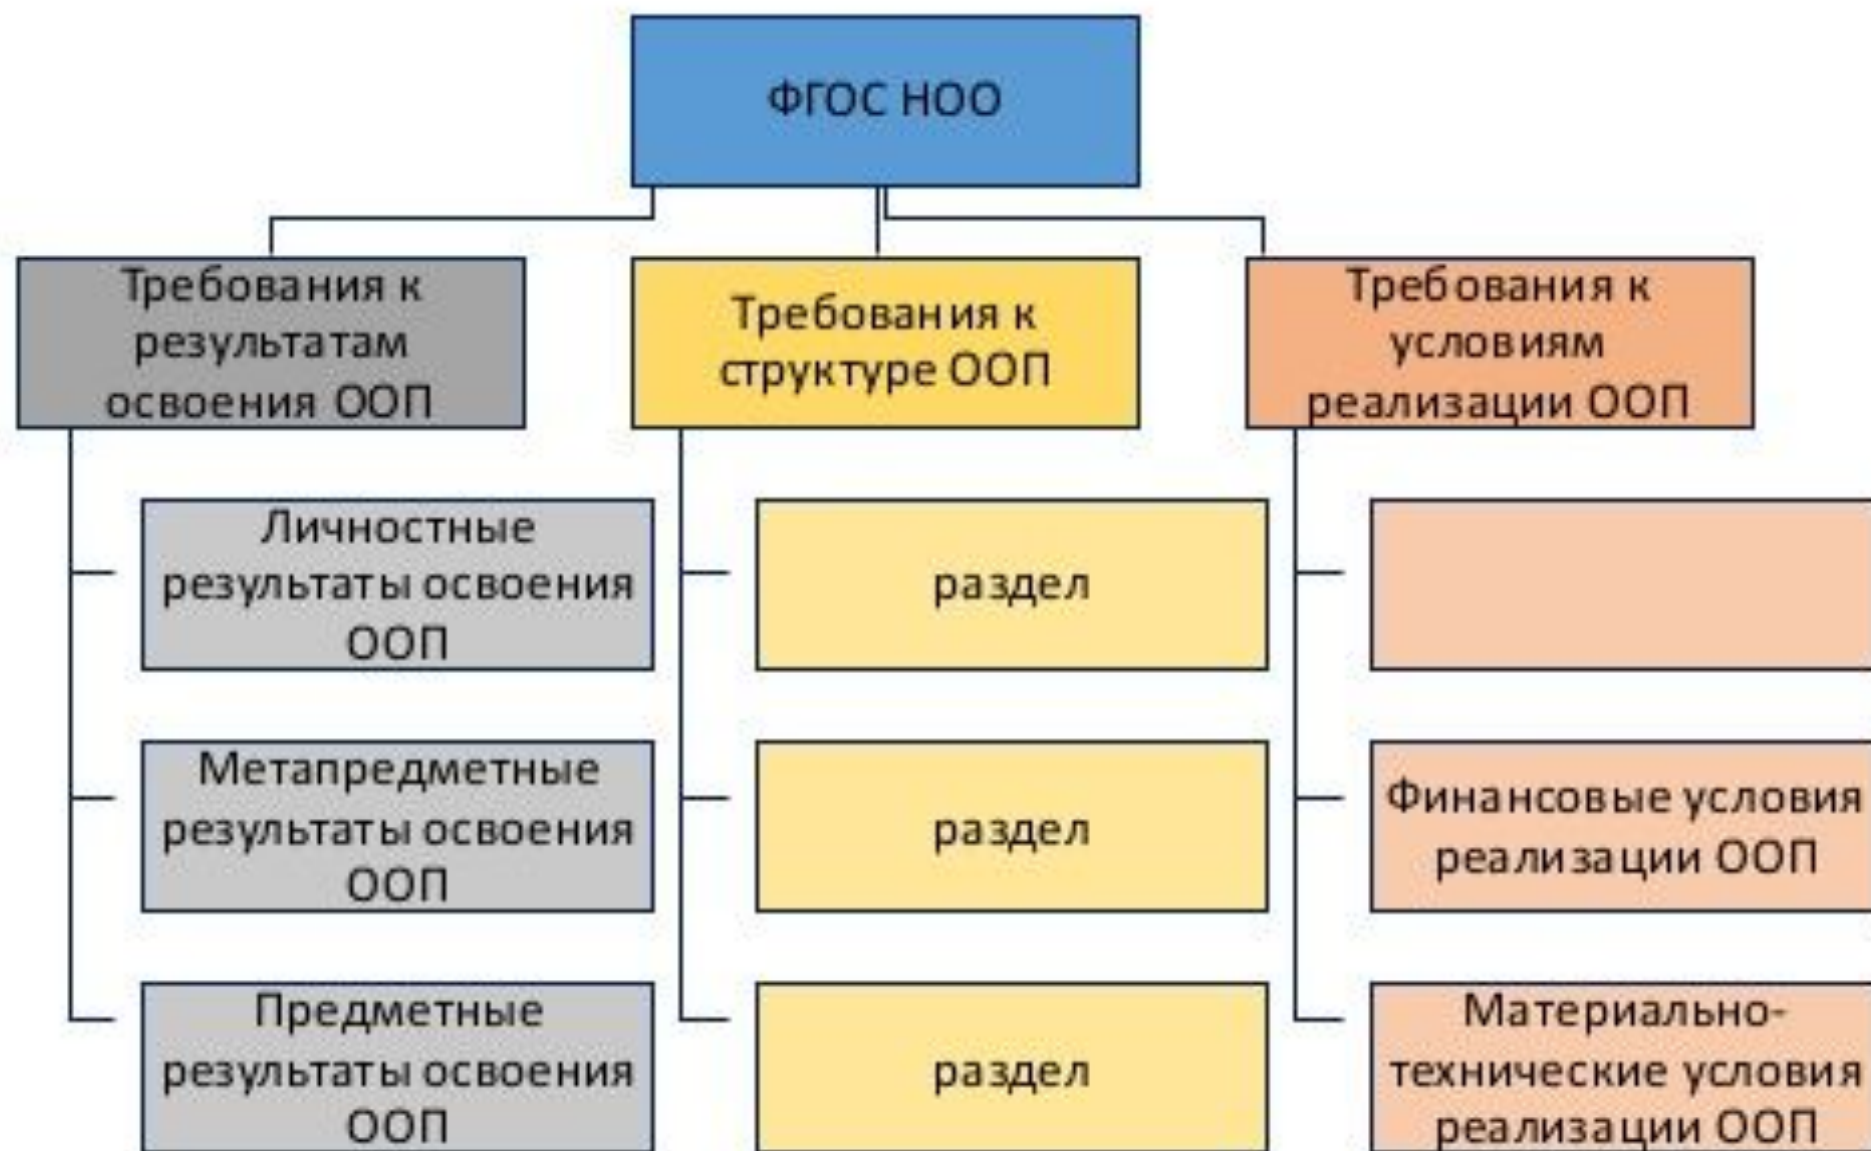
ФГОС НОО

Требования к результатам освоения ООП

Требования к структуре ООП

Требования к условиям реализации ООП

Личностные результаты освоения ООП

раздел

Метапредметные результаты освоения ООП

раздел

Финансовые условия реализации ООП

Предметные результаты освоения ООП

раздел

Материально-технические условия реализации ООП